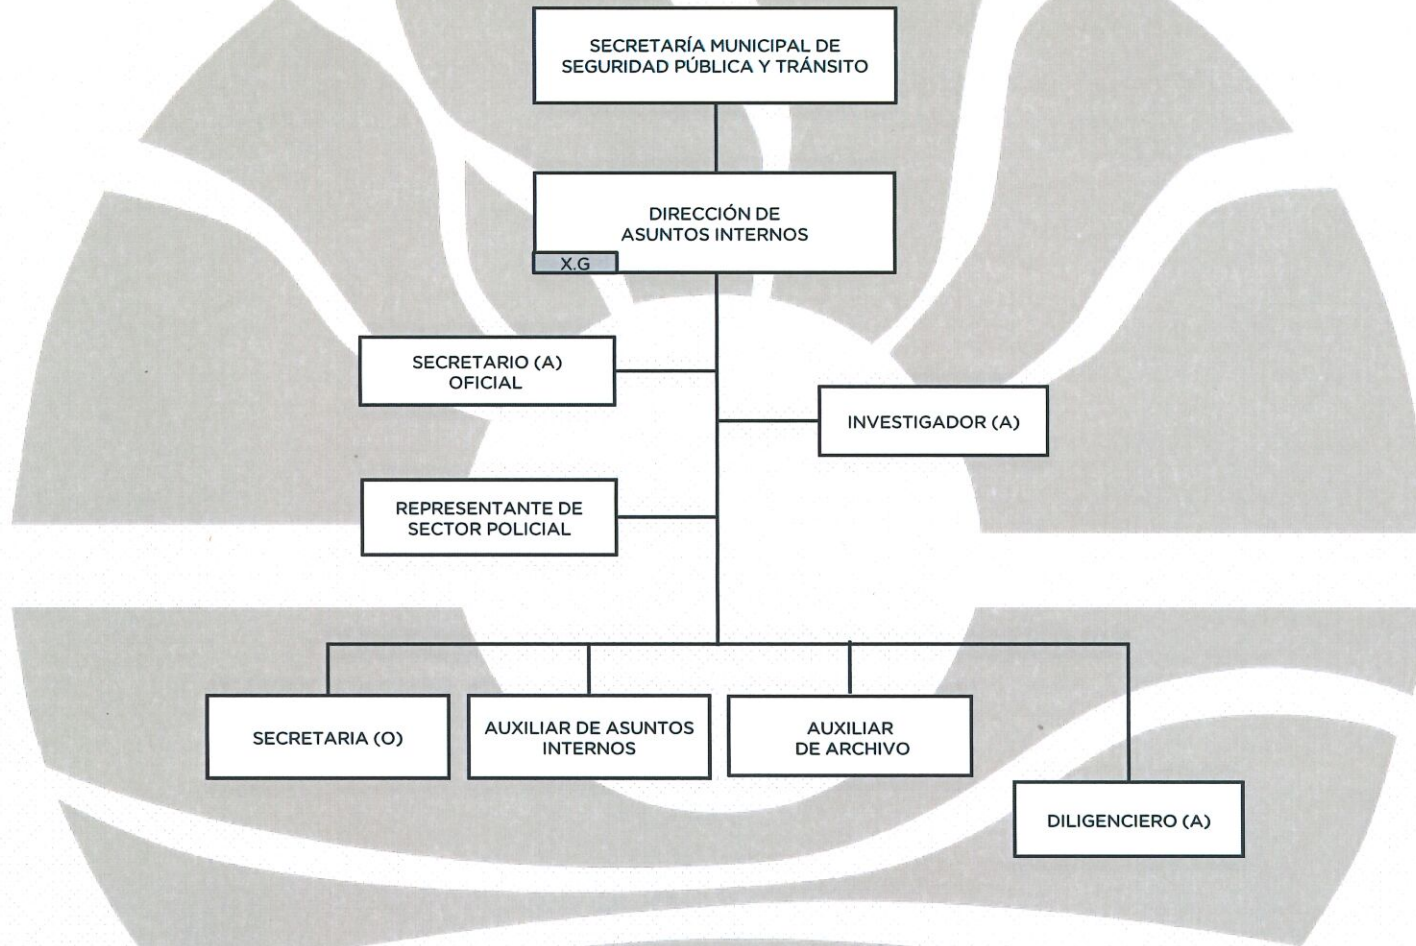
SECRETARÍA MUNICIPAL DE SEGURIDAD PÚBLICA Y TRÁNSITO

DIRECCIÓN DE ASUNTOS INTERNOS

X.G

SECRETARIO (A) OFICIAL

INVESTIGADOR (A)

REPRESENTANTE DE SECTOR POLICIAL

SECRETARIA (O)

AUXILIAR DE ASUNTOS INTERNOS

AUXILIAR DE ARCHIVO

DILIGENCIERO (A)